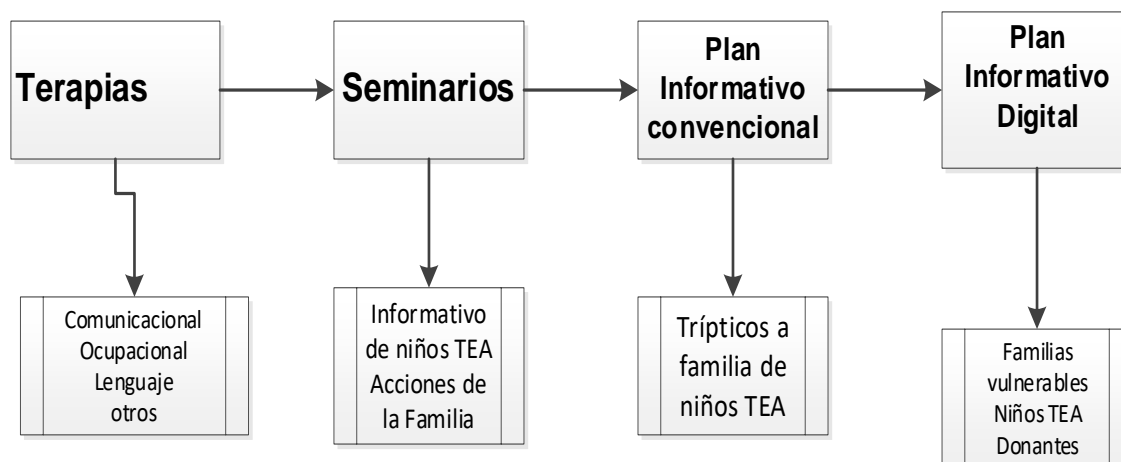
Terapias

Comunicacional
Ocupacional
Lenguaje
otros

Seminarios

Informativo de niños TEA
Acciones de la Familia

Plan Informativo convencional

Trípticos a familia de niños TEA

Plan Informativo Digital

Familias vulnerables
Niños TEA
Donantes